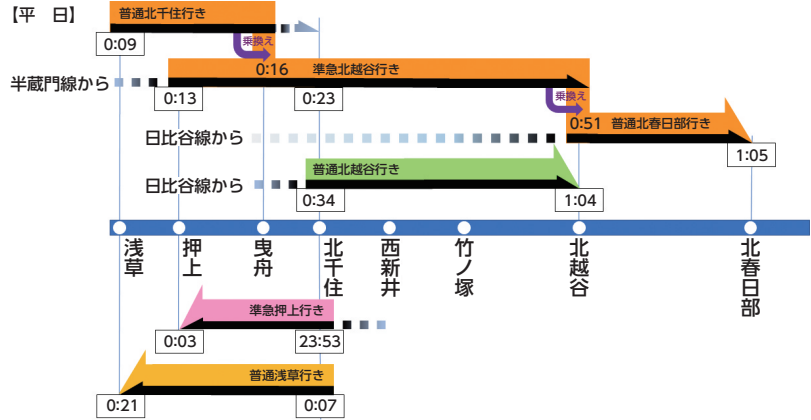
【平 日】

普通北千住行き

0:09

乗換え

半蔵門線から

0:16 準急北越谷行き

0:13

0:23

乗換え

0:51 普通北春日部行き

日比谷線から

1:05

日比谷線から

普通北越谷行き

0:34

1:04

浅草

押上

曳舟

北千住

西新井

竹ノ塚

北越谷

北春日部

準急押上行き

0:03

23:53

普通浅草行き

0:21

0:07